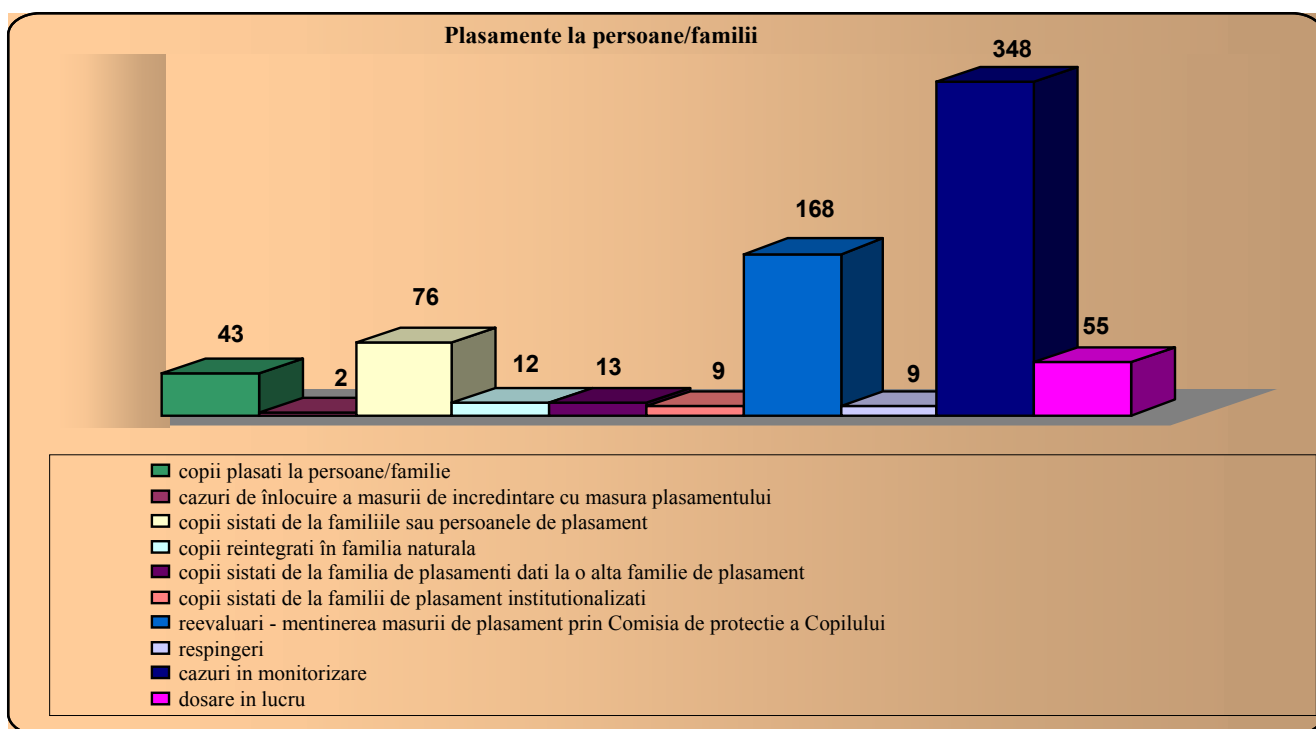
Plasamente la persoane/familii

43
2
76
12
13
9
168
9
348
55

copii plasati la persoane/familie
cazuri de înlocuire a masurii de incredintare cu masura plasamentului
copii sistati de la familiile sau persoanele de plasament
copii reintegrati în familia naturala
copii sistati de la familia de plasamenti dati la o alta familie de plasament
copii sistati de la familii de plasament institutionalizati
reevaluari - mentinerea masurii de plasament prin Comisia de protectie a Copilului
respingeri
cazuri in monitorizare
dosare in lucru